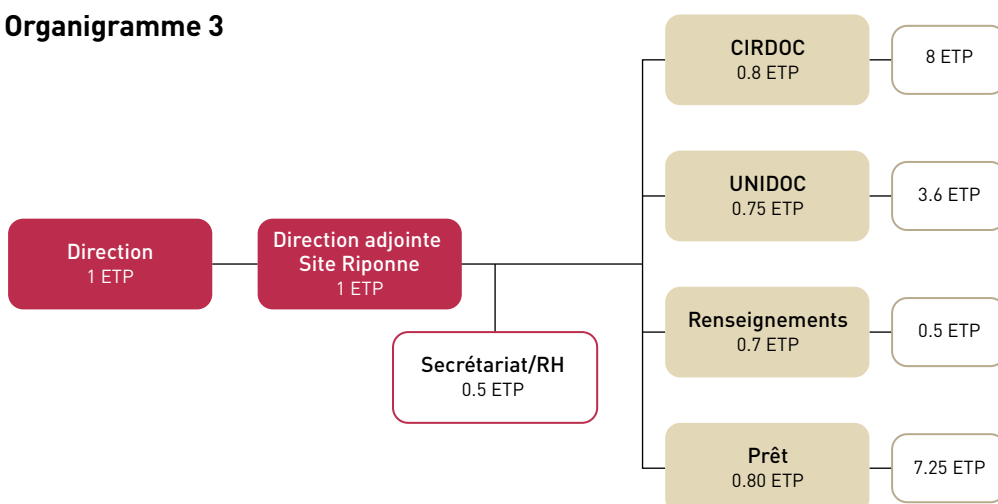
Organigramme 3

Direction
1 ETP

Direction adjointe
Site Riponne
1 ETP

Secrétariat/RH
0.5 ETP

CIRDOC
0.8 ETP

8 ETP

UNIDOC
0.75 ETP

3.6 ETP

Renseignements
0.7 ETP

0.5 ETP

Prêt
0.80 ETP

7.25 ETP